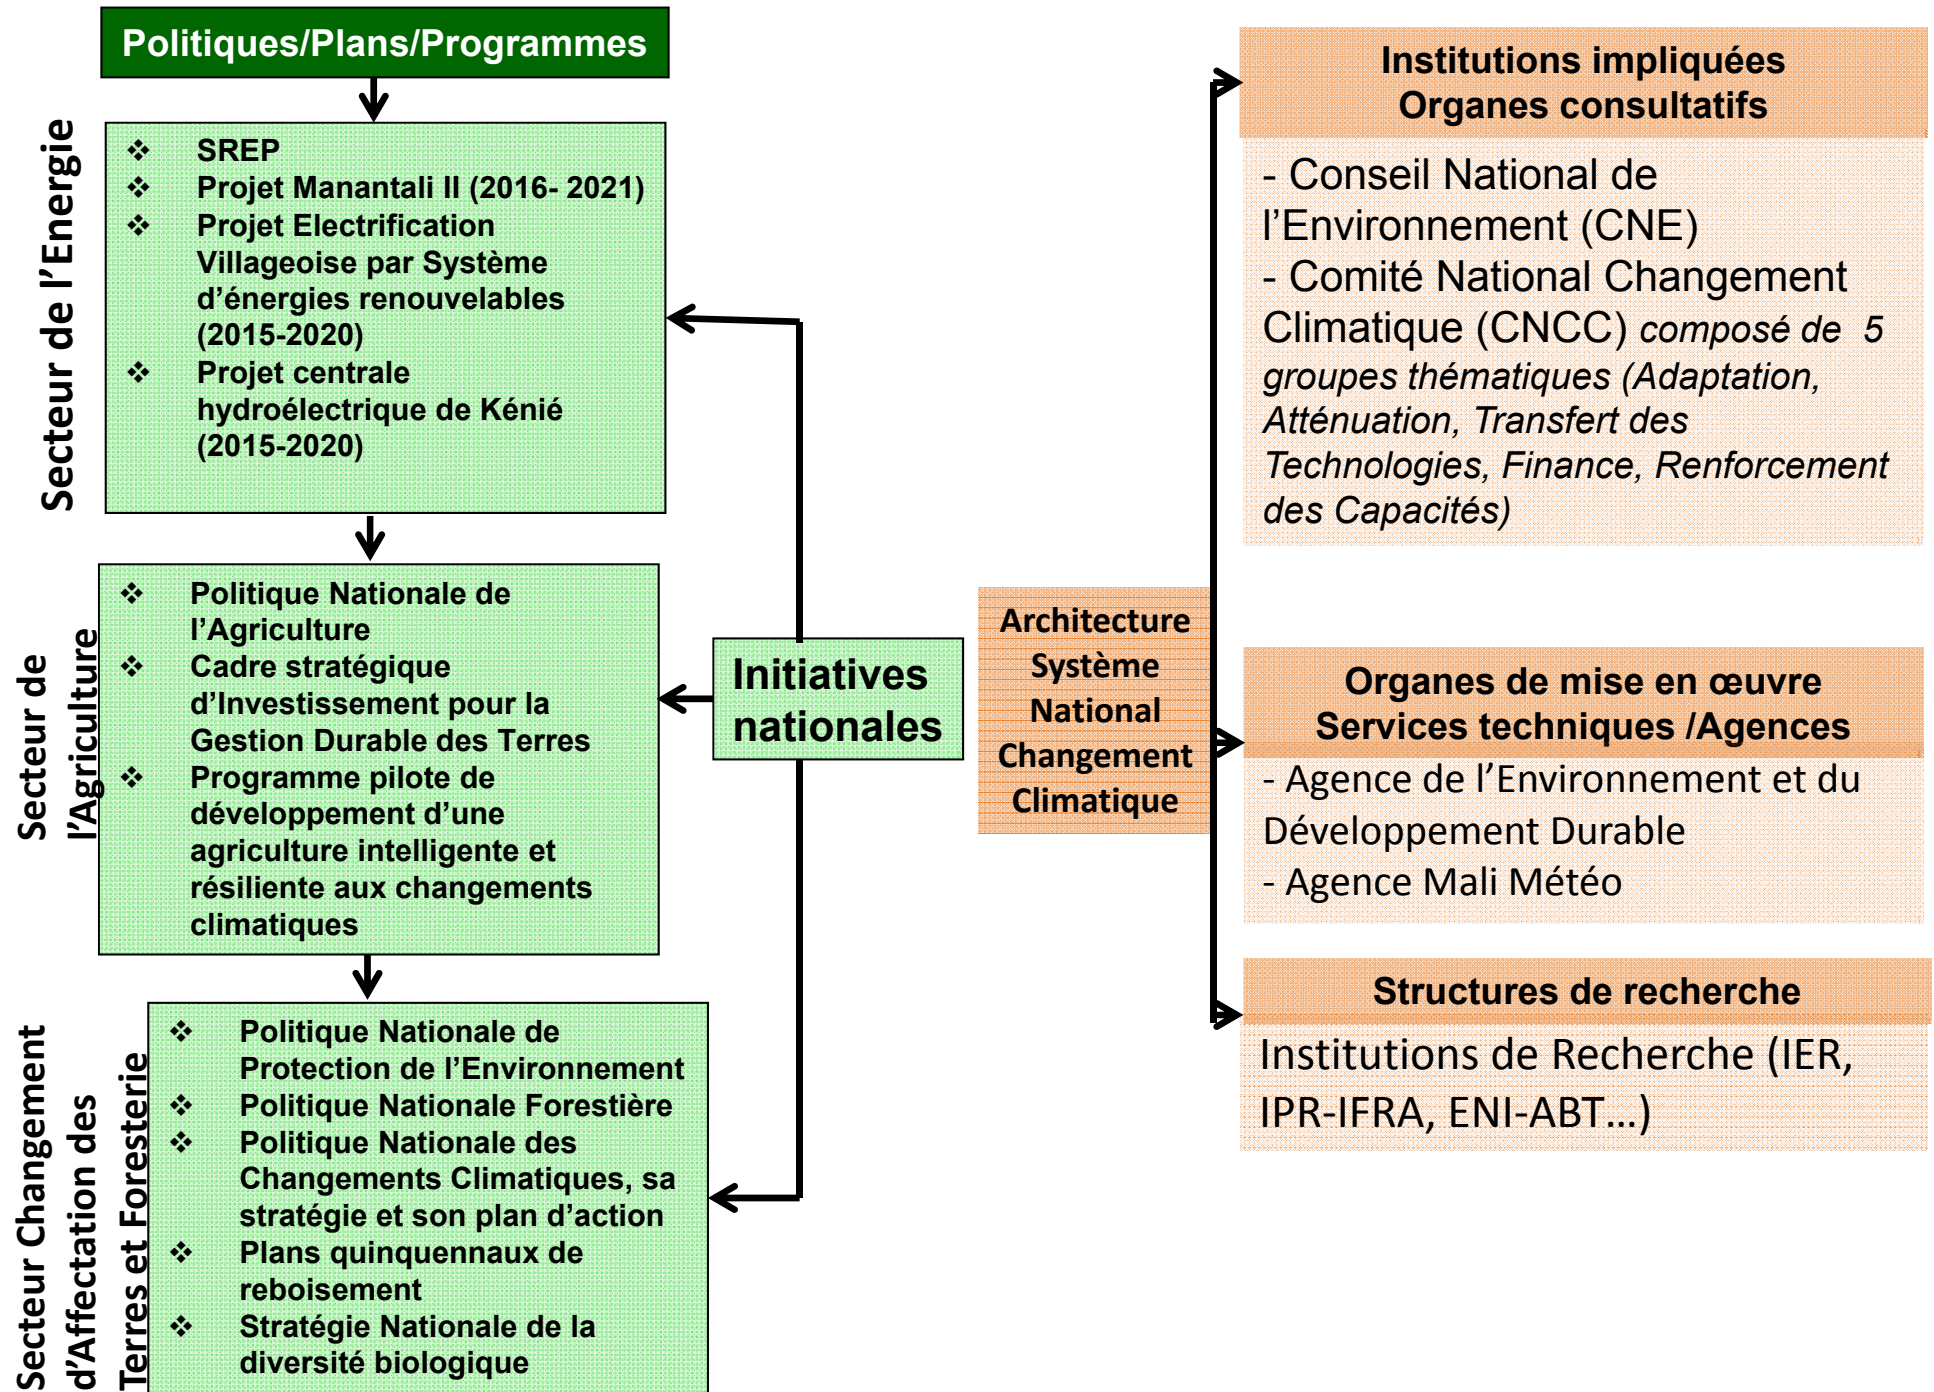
Politiques/Plans/Programmes

Secteur de l'Energie

❖ SREP
❖ Projet Manantali II (2016- 2021)
❖ Projet Electrification Villageoise par Système d'énergies renouvelables (2015-2020)
❖ Projet centrale hydroélectrique de Kénié (2015-2020)

Secteur de l'Agriculture

❖ Politique Nationale de l'Agriculture
❖ Cadre stratégique d'Investissement pour la Gestion Durable des Terres
❖ Programme pilote de développement d'une agriculture intelligente et résiliente aux changements climatiques

Secteur Changement d'Affectation des Terres et Foresterie

❖ Politique Nationale de Protection de l'Environnement
❖ Politique Nationale Forestière
❖ Politique Nationale des Changements Climatiques, sa stratégie et son plan d'action
❖ Plans quinquennaux de reboisement
❖ Stratégie Nationale de la diversité biologique

Initiatives nationales

Architecture Système National Changement Climatique

Institutions impliquées
Organes consultatifs

- Conseil National de l'Environnement (CNE)
- Comité National Changement Climatique (CNCC) composé de 5 groupes thématiques (Adaptation, Atténuation, Transfert des Technologies, Finance, Renforcement des Capacités)

Organes de mise en œuvre
Services techniques /Agences

- Agence de l'Environnement et du Développement Durable
- Agence Mali Météo

Structures de recherche

Institutions de Recherche (IER, IPR-IFRA, ENI-ABT…)